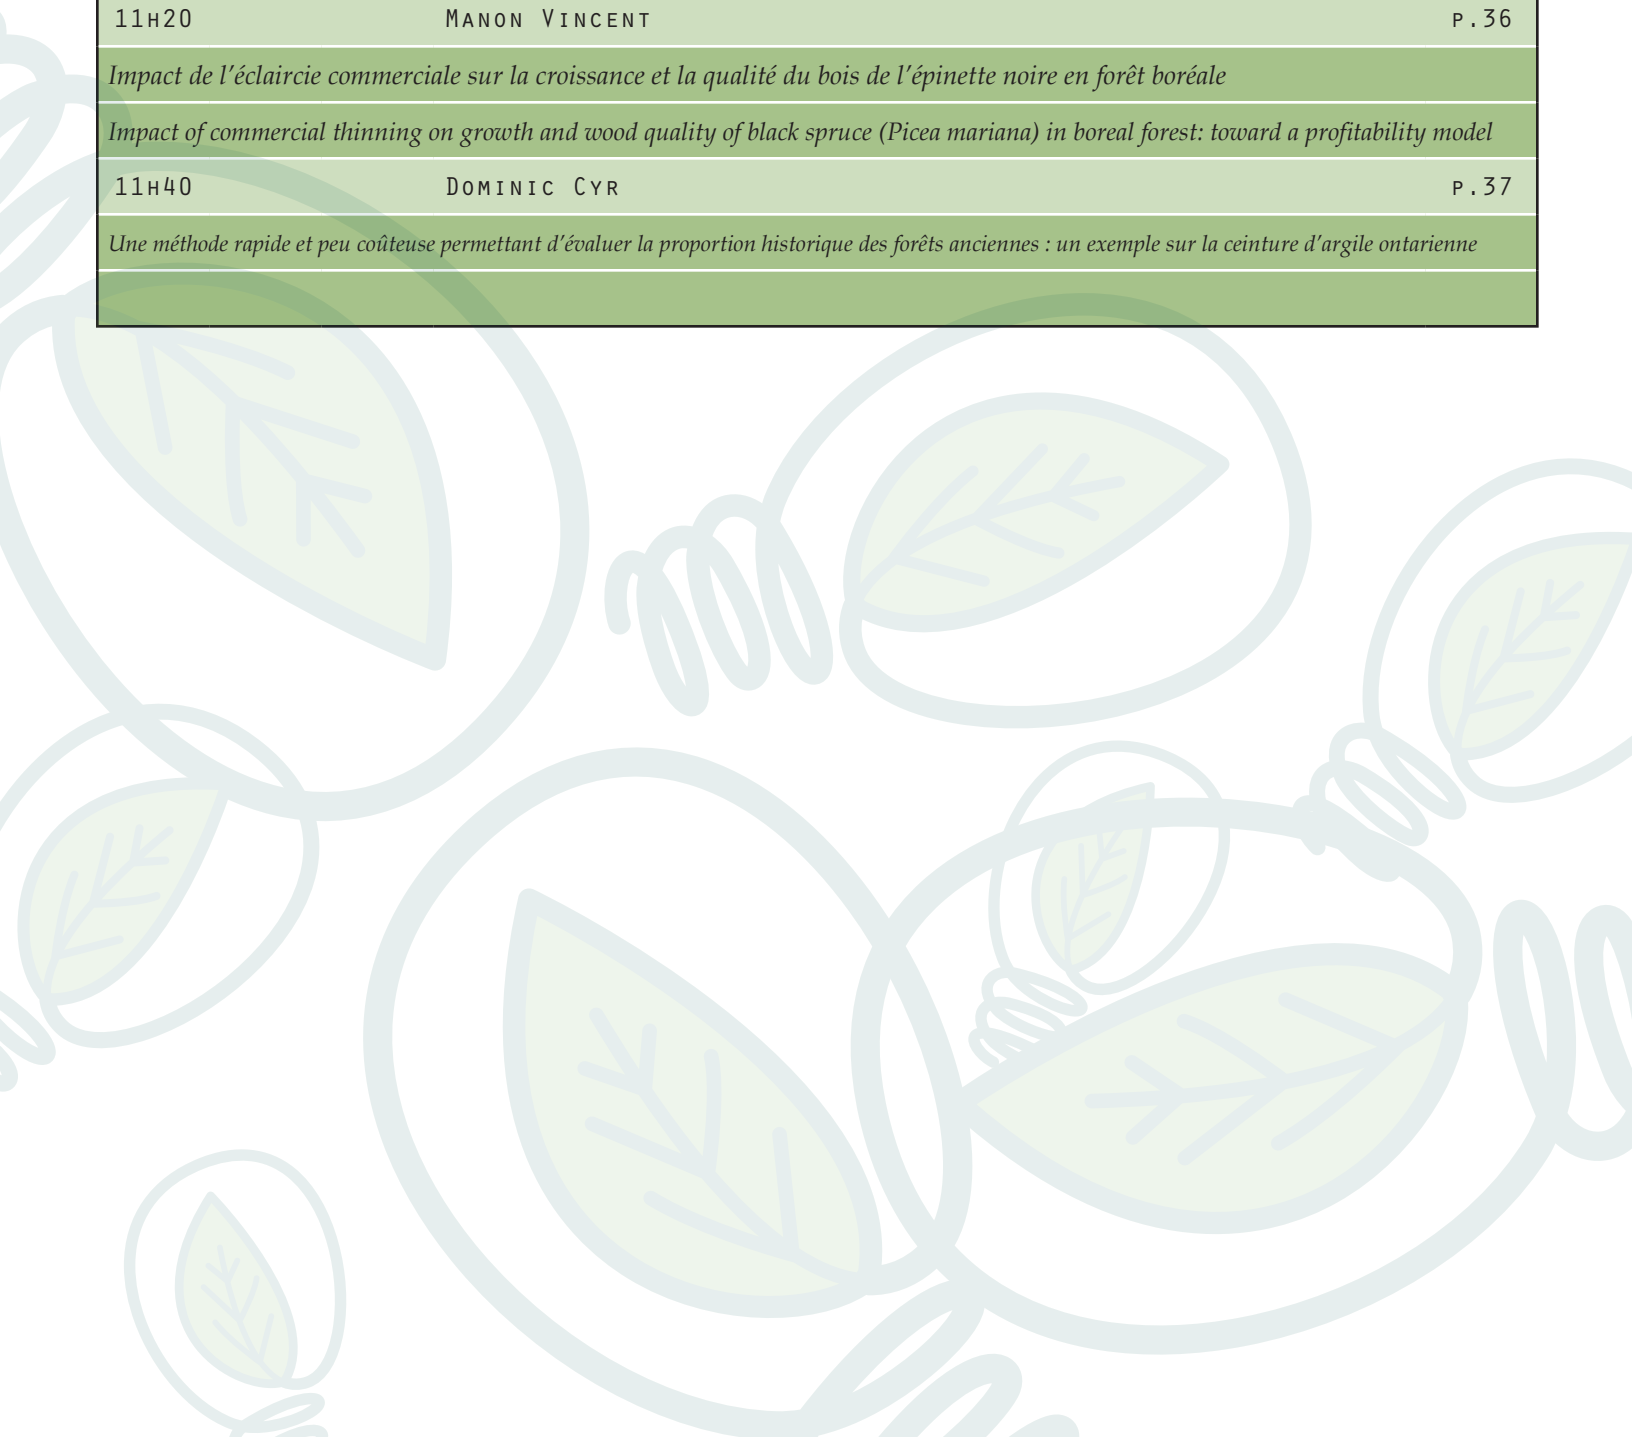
| 11h20 | Manon Vincent | p.36 |
|---|---|---|
| *Impact de l'éclaircie commerciale sur la croissance et la qualité du bois de l'épinette noire en forêt boréale* | | |
| *Impact of commercial thinning on growth and wood quality of black spruce (Picea mariana) in boreal forest: toward a profitability model* | | |
| 11h40 | Dominic Cyr | p.37 |
| *Une méthode rapide et peu coûteuse permettant d'évaluer la proportion historique des forêts anciennes : un exemple sur la ceinture d'argile ontarienne* | | |